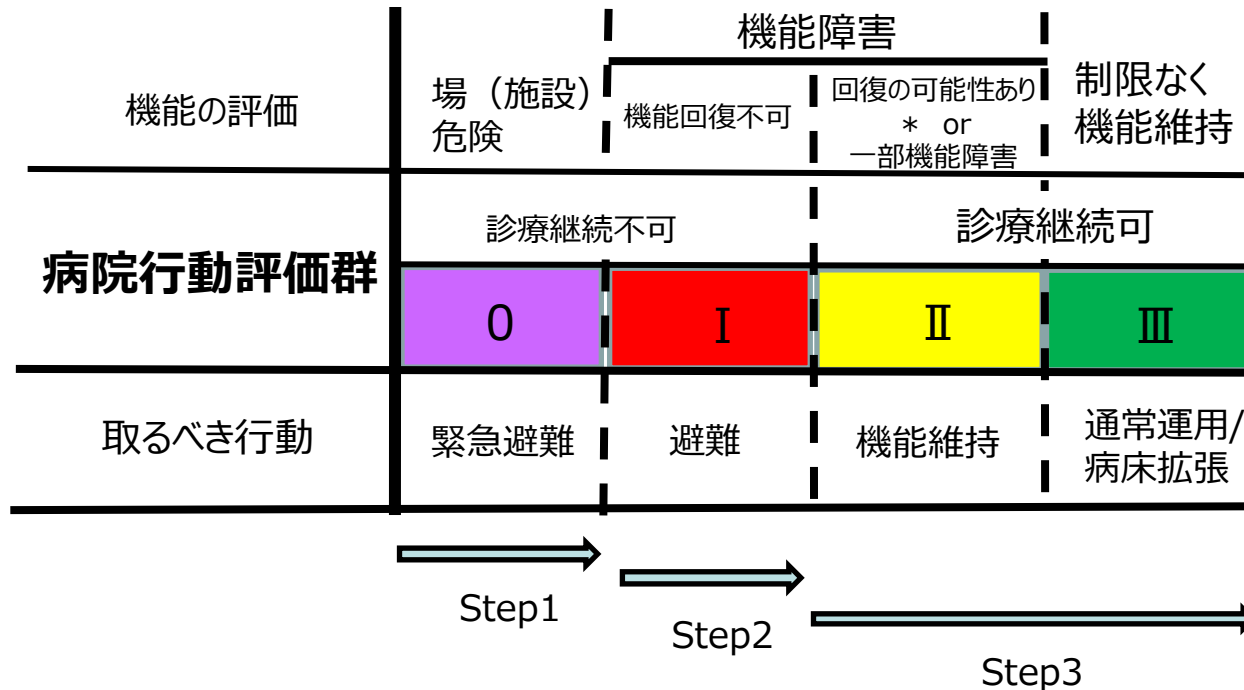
| 機能の評価 | 場（施設）危険 | 機能障害 機能回復不可 | 回復の可能性あり ＊ or 一部機能障害 | 制限なく機能維持 |
|---|---|---|---|---|
| | 診療継続不可 | | 診療継続可 | |
| **病院行動評価群** | 0 | Ⅰ | Ⅱ | Ⅲ |
| 取るべき行動 | 緊急避難 | 避難 | 機能維持 | 通常運用/病床拡張 |

Step1

Step2

Step3